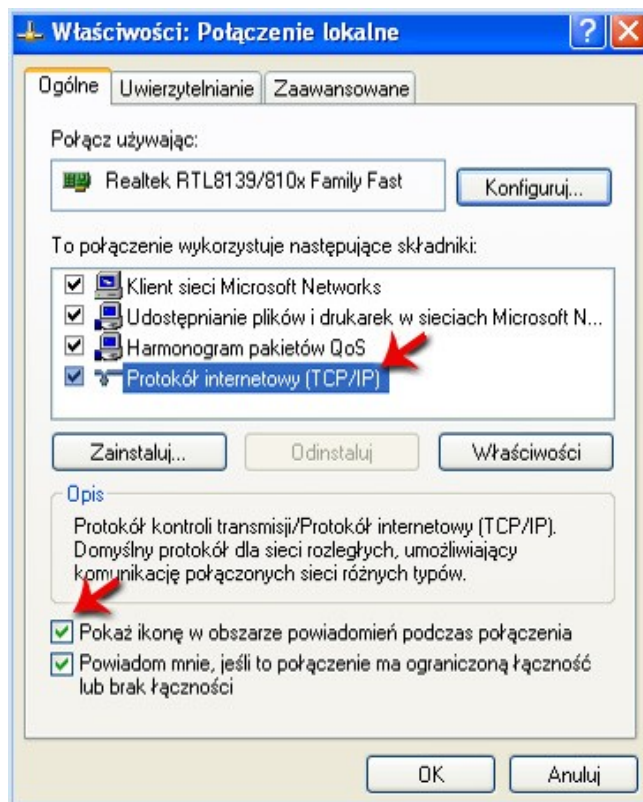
Właściwości: Połączenie lokalne

? X

Ogólne | Uwierzytelnianie | Zaawansowane

Połącz używając:

Realtek RTL8139/810x Family Fast

Konfiguruj...

To połączenie wykorzystuje następujące składniki:

Klient sieci Microsoft Networks
Udostępnianie plików i drukarek w sieciach Microsoft N...
Harmonogram pakietów QoS
Protokół internetowy (TCP/IP)

Zainstaluj... | Odinstaluj | Właściwości

Opis

Protokół kontroli transmisji/Protokół internetowy (TCP/IP). Domyślny protokół dla sieci rozległych, umożliwiający komunikację połączonych sieci różnych typów.

Pokaż ikonę w obszarze powiadomień podczas połączenia

Powiadom mnie, jeśli to połączenie ma ograniczoną łączność lub brak łączności

OK | Anuluj